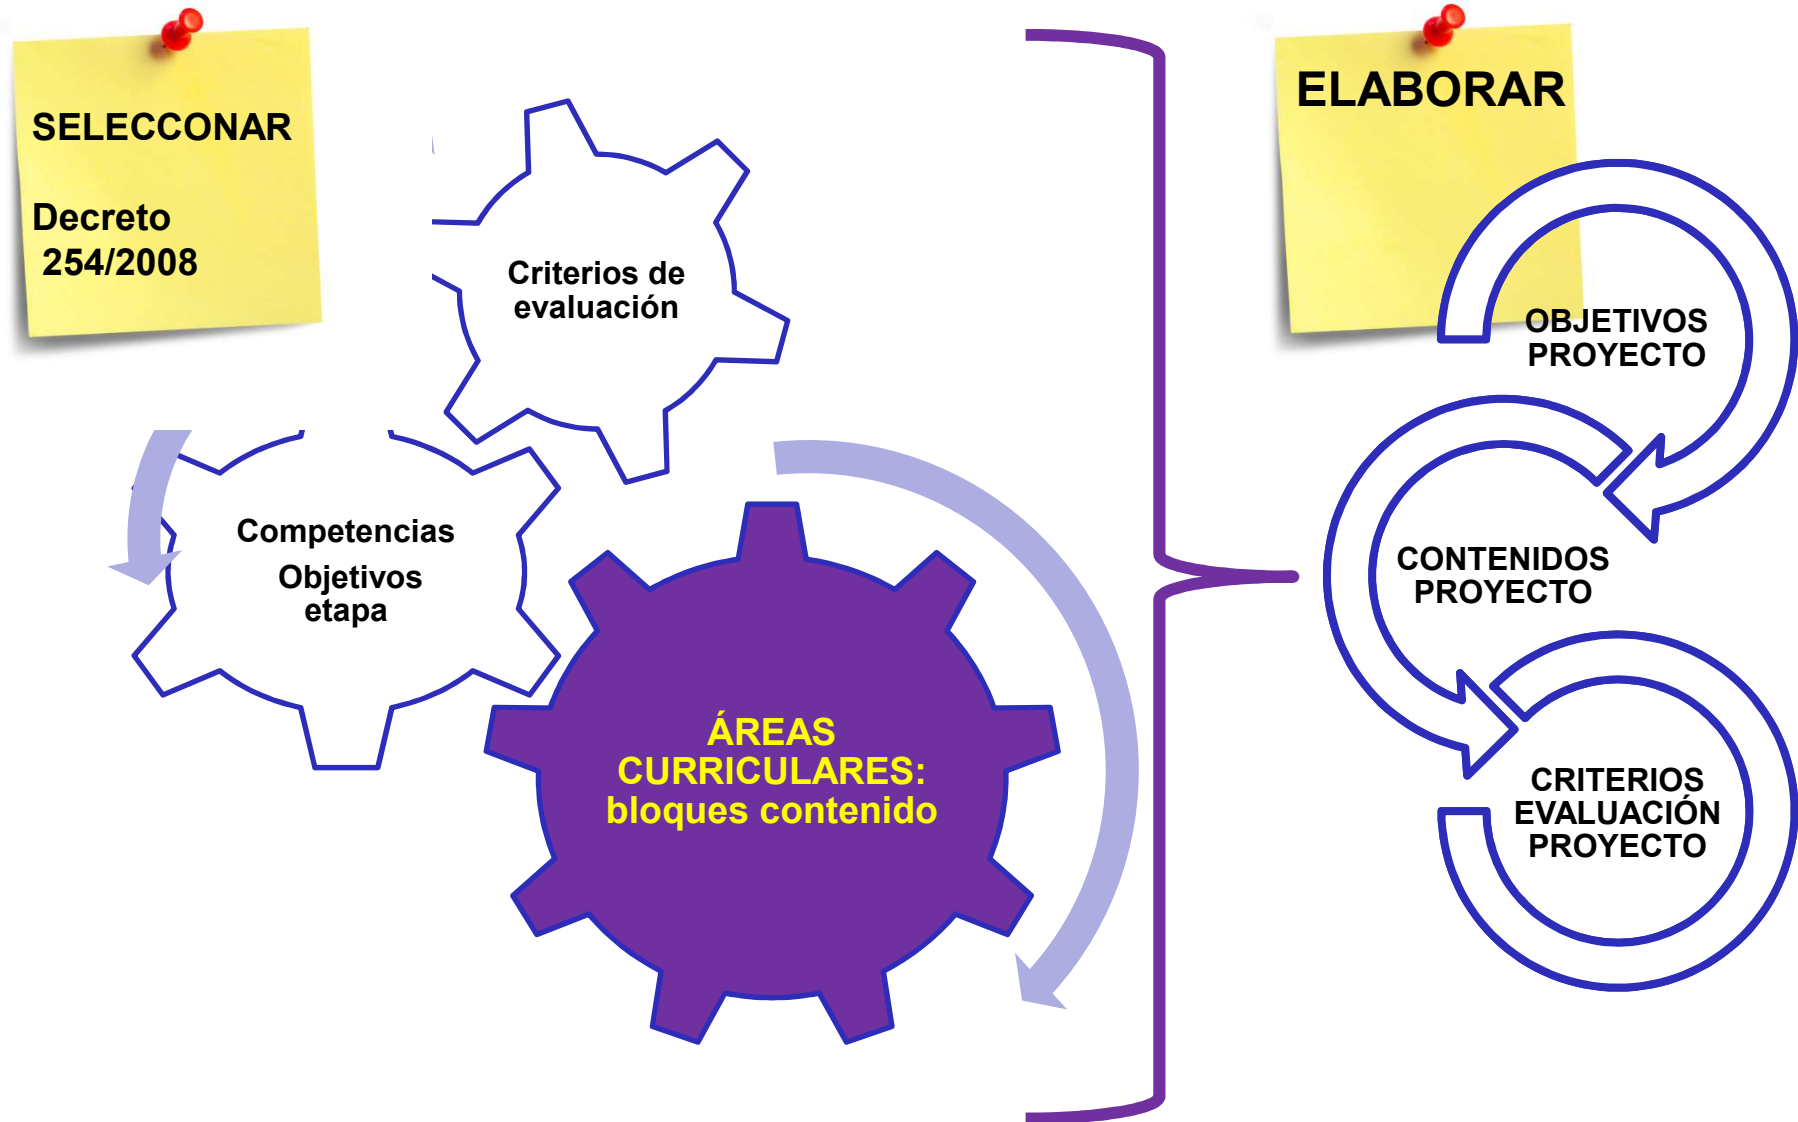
SELECCONAR

Decreto 254/2008

Criterios de evaluación

Competencias Objetivos etapa

ÁREAS CURRICULARES: bloques contenido

ELABORAR

OBJETIVOS PROYECTO

CONTENIDOS PROYECTO

CRITERIOS EVALUACIÓN PROYECTO